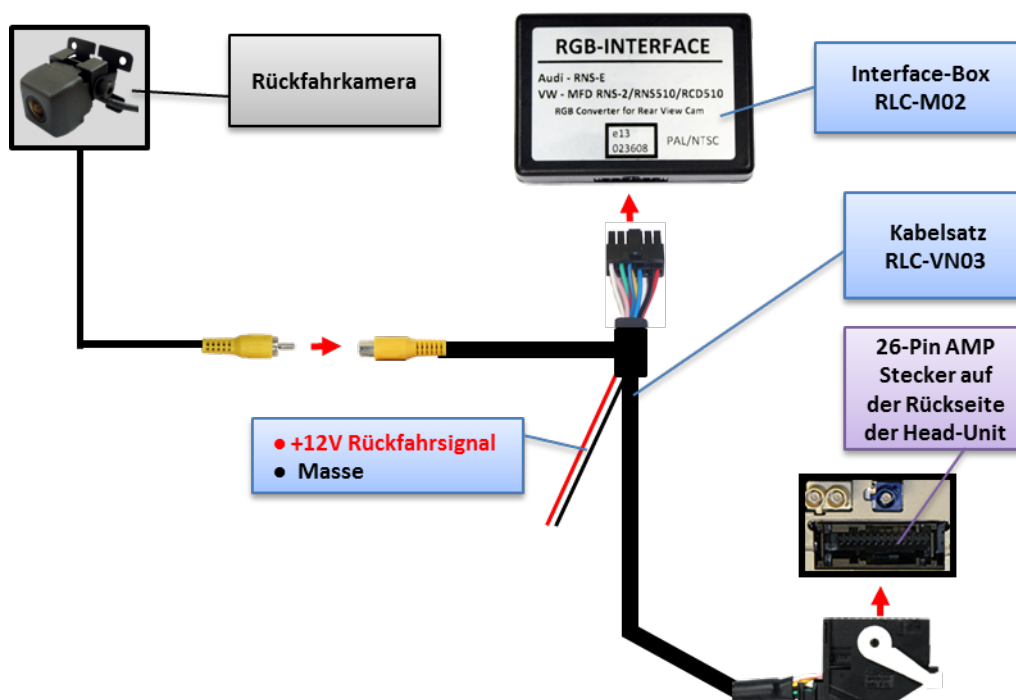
Rückfahrkamera

RGB-INTERFACE

Audi - RNS-E
VW - MFD RNS-2/RNS510/RCD510
RGB Converter for Rear View Cam

e13
023608

PAL/NTSC

Interface-Box
RLC-M02

Kabelsatz
RLC-VN03

26-Pin AMP
Stecker auf
der Rückseite
der Head-Unit

● +12V Rückfahrsignal
● Masse